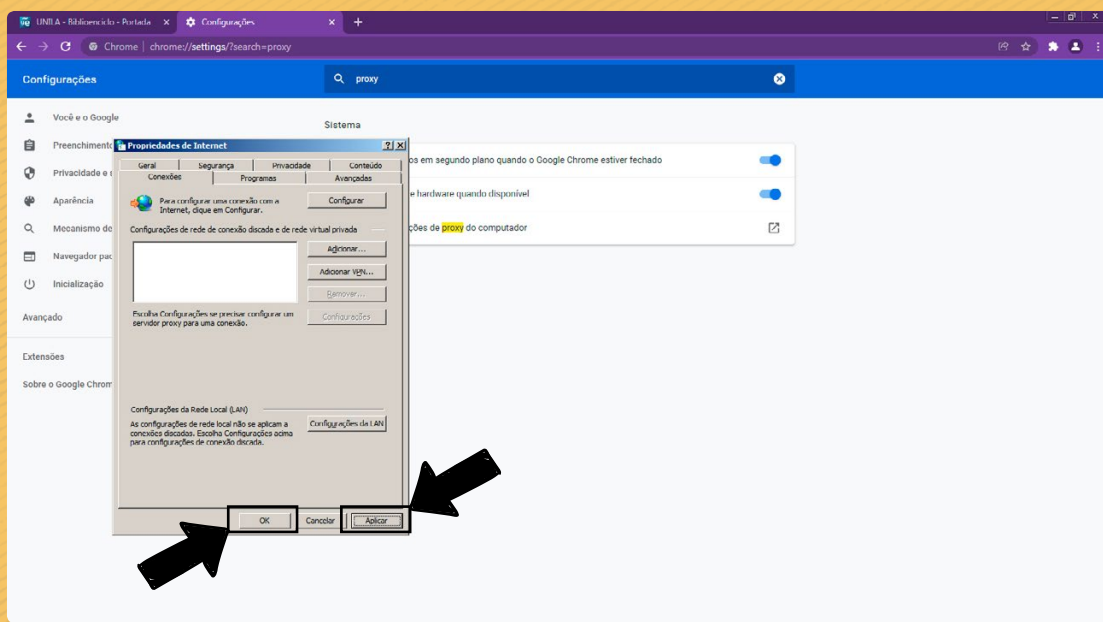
UNILA - Biblioenciclo - Portada
Configurações
Chrome | chrome://settings/?search=proxy

Configurações
proxy

Você e o Google
Preenchimento
Privacidade e
Aparência
Mecanismo de
Navegador pad
Inicialização
Avançado
Extensões
Sobre o Google Chrom

Sistema
os em segundo plano quando o Google Chrome estiver fechado
e hardware quando disponível
ções de proxy do computador

Propriedades de Internet
?
X
Geral
Segurança
Privacidade
Conteúdo
Conexões
Programas
Avançadas
Para configurar uma conexão com a Internet, clique em Configurar.
Configurar
Configurações de rede de conexão discada e de rede virtual privada
Adicionar...
Adicionar VPN...
Remover...
Escolha Configurações se precisar configurar um servidor proxy para uma conexão.
Configurações
Configurações da Rede Local (LAN)
As configurações de rede local não se aplicam a conexões discadas. Escolha Configurações acima para configurações de conexão discada.
Configurações da LAN
OK
Cancelar
Aplicar